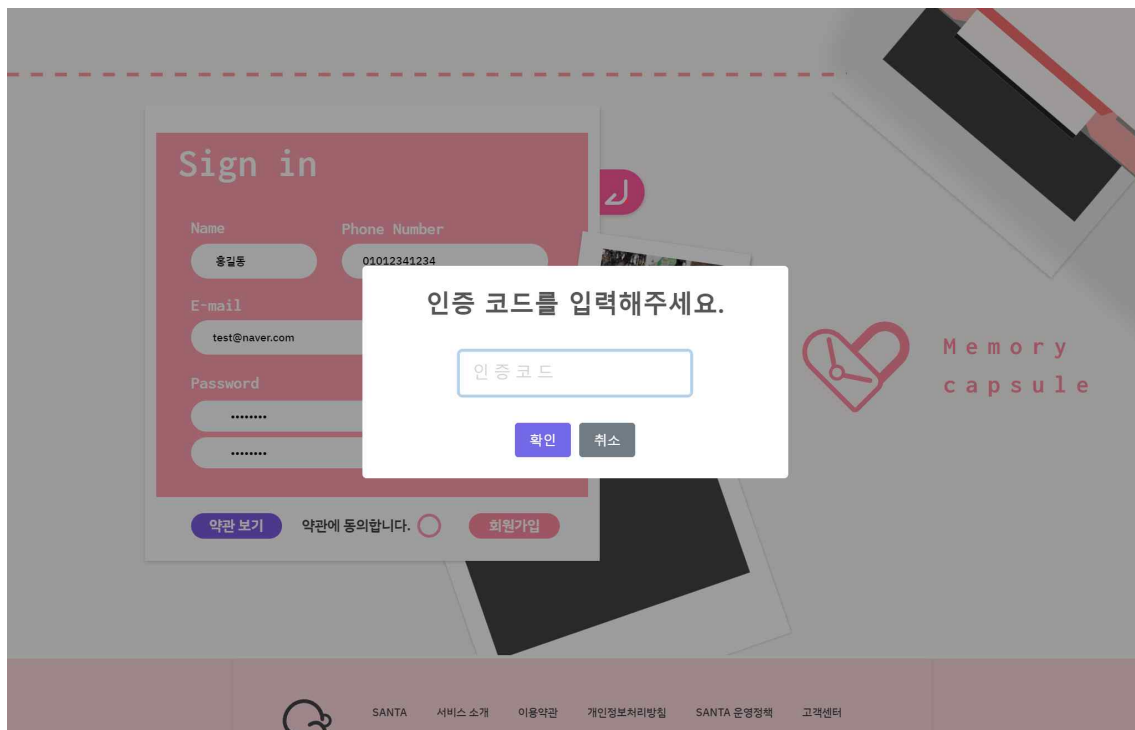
Sign in

Name
홍길동

Phone Number
01012341234

E-mail
test@naver.com

Password
••••••••
••••••••

약관 보기 약관에 동의합니다. 회원가입

인증 코드를 입력해주세요.

인증코드

확인 취소

Memory capsule

SANTA 서비스 소개 이용약관 개인정보처리방침 SANTA 운영정책 고객센터